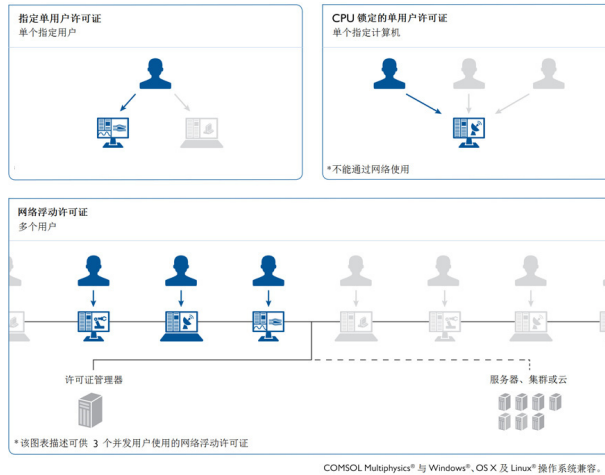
指定单用户许可证
单个指定用户

CPU 锁定的单用户许可证
单个指定计算机

*不能通过网络使用

网络浮动许可证
多个用户

许可证管理器

服务器、集群或云

*该图表描述可供 3 个并发用户使用的网络浮动许可证

COMSOL Multiphysics® 与 Windows®、OS X 及 Linux® 操作系统兼容。